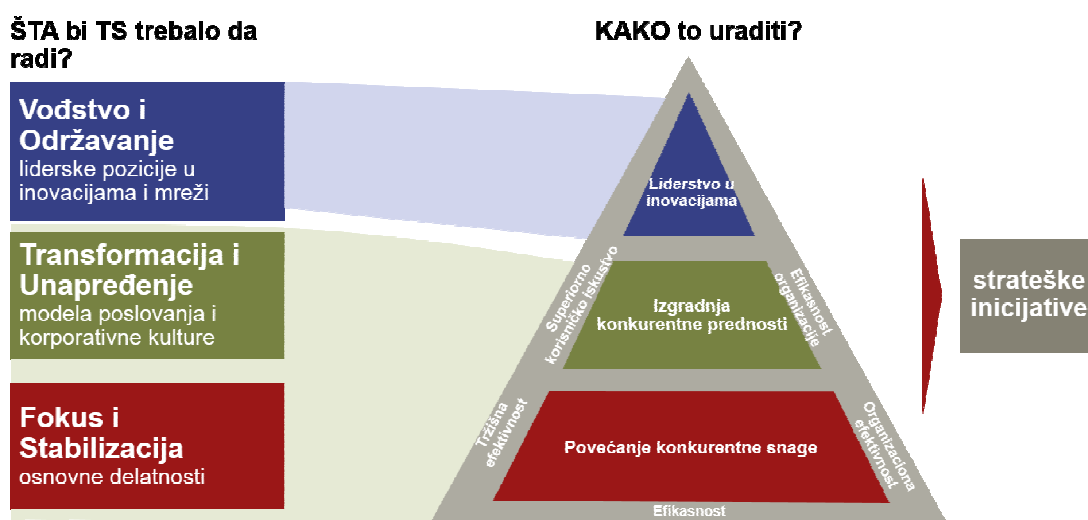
ŠTA bi TS trebalo da radi?

KAKO to uraditi?

Vođstvo i Održavanje
liderske pozicije u inovacijama i mreži

Transformacija i Unapređenje
modela poslovanja i korporativne kulture

Fokus i Stabilizacija
osnovne delatnosti

Liderstvo u inovacijama

Izgradnja konkurentne prednosti

Povećanje konkurentne snage

Superiorno korisničko iskustvo

Efikasnost organizacije

Tržišna efektivnost

Organizaciona efektivnost

Efikasnost

strateške inicijative